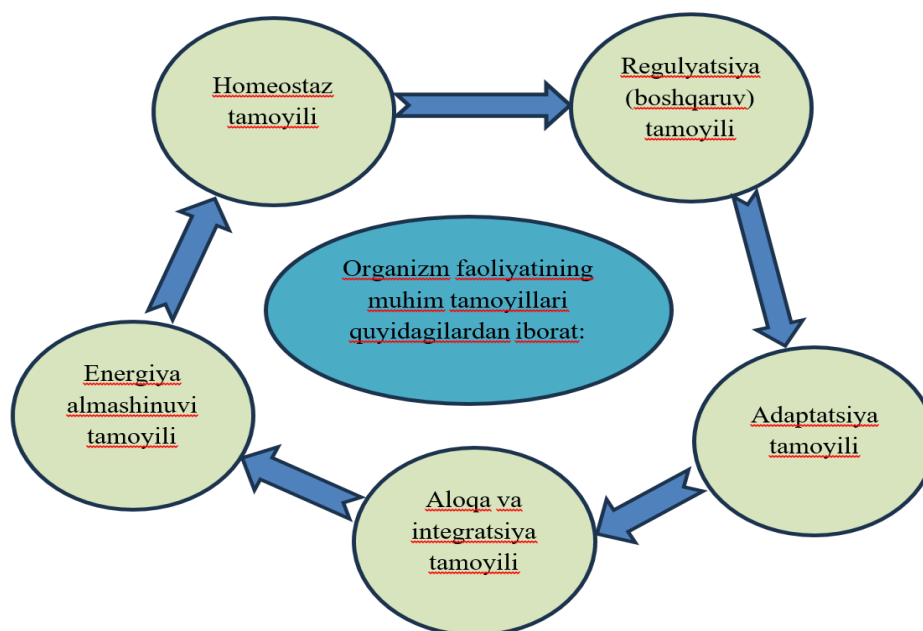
Homeostaz tamoyili

Regulyatsiya (boshqaruv) tamoyili

Organizm faoliyatining muhim tamoyillari quyidagilardan iborat:

Adaptatsiya tamoyili

Aloqa va integratsiya tamoyili

Energiya almashinuvi tamoyili